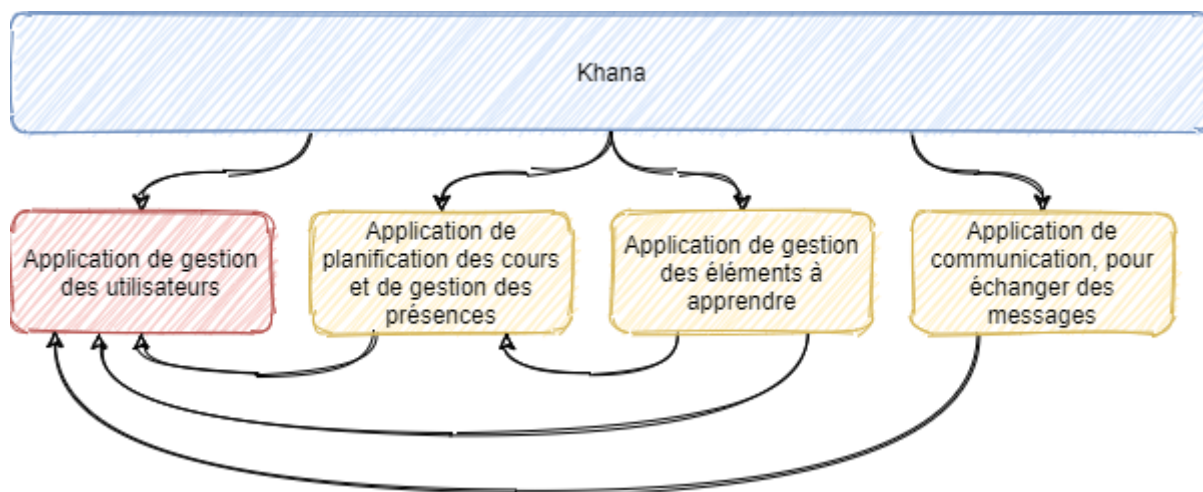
Khana

Application de gestion des utilisateurs

Application de planification des cours et de gestion des présences

Application de gestion des éléments à apprendre

Application de communication, pour échanger des messages